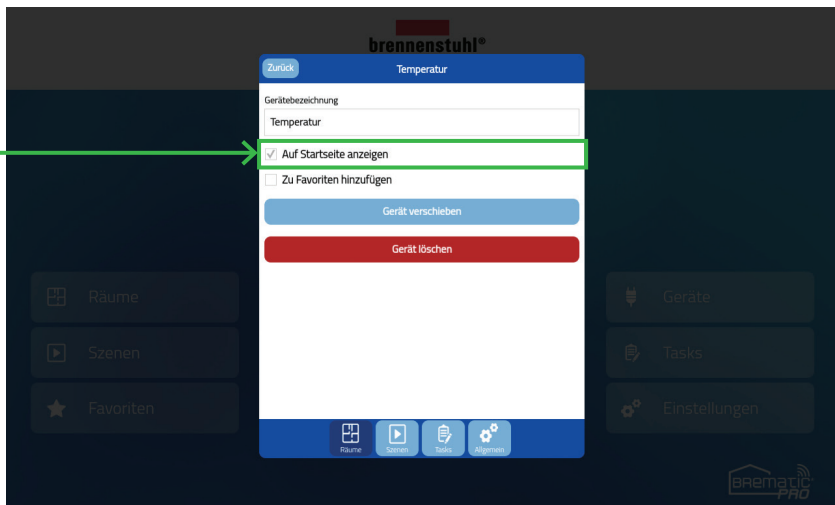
brennenstuhl®

Zurück
Temperatur

Gerätebezeichnung
Temperatur

Auf Startseite anzeigen
Zu Favoriten hinzufügen

Gerät verschieben
Gerät löschen

Räume
Szenen
Favoriten

Geräte
Tasks
Einstellungen

Räume
Szenen
Tasks
Allgemein

BREMATIC PRO